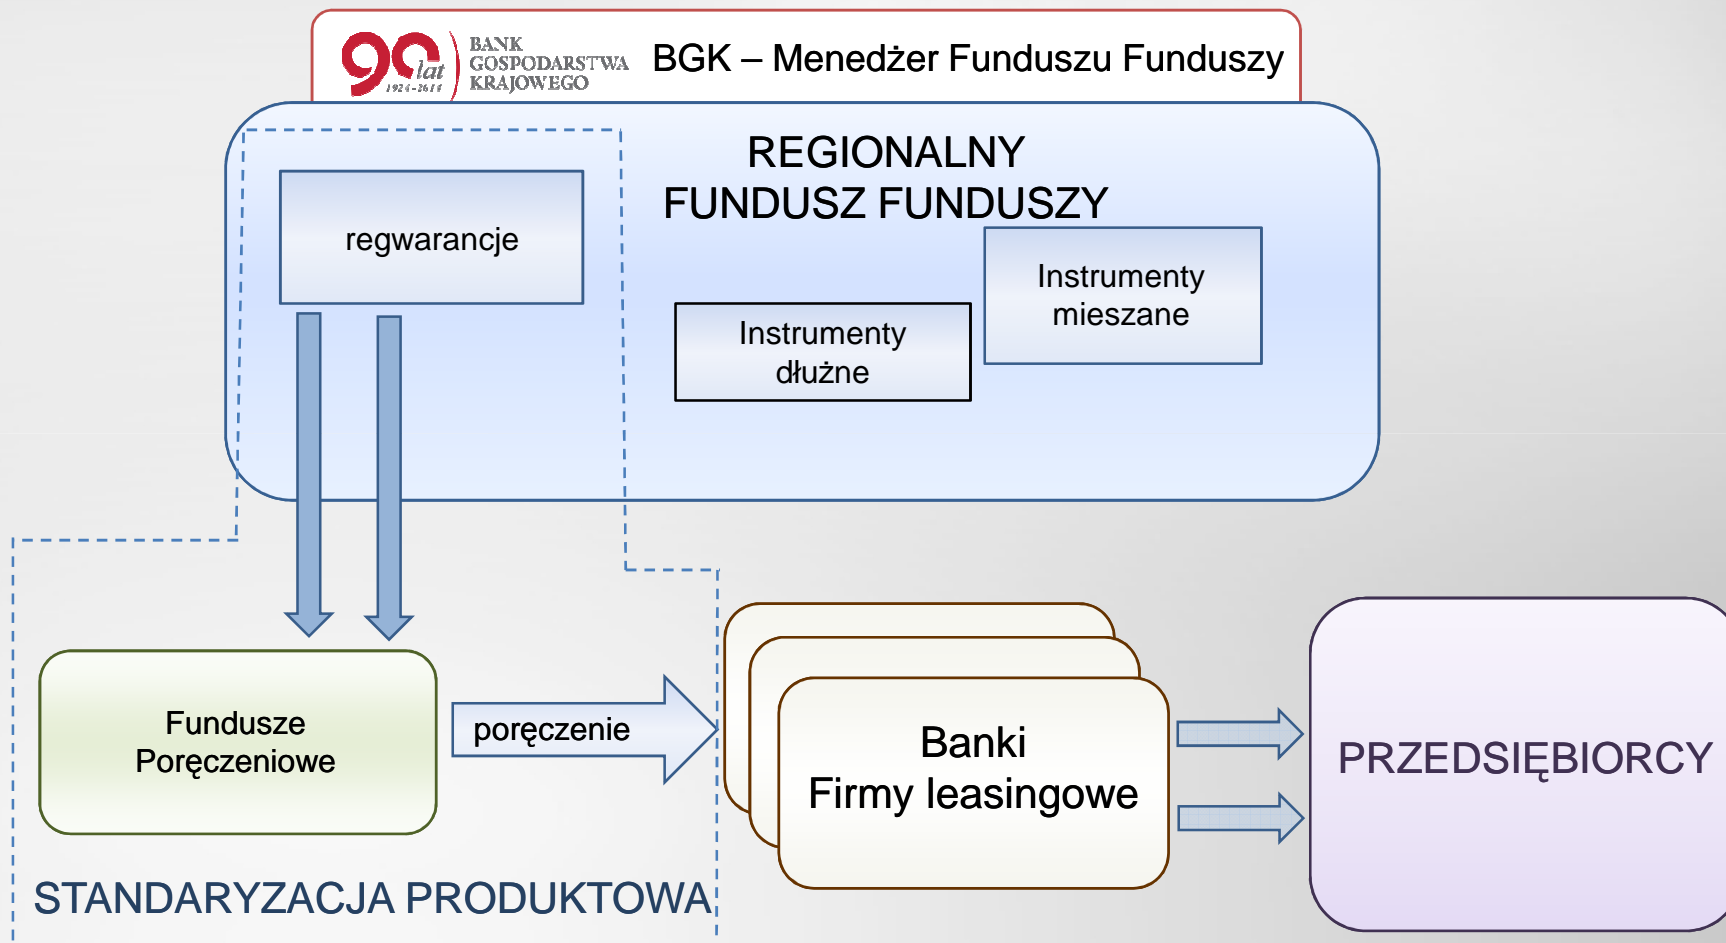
90 lat 1924-2014 BANK GOSPODARSTWA KRAJOWEGO

BGK – Menedżer Funduszu Funduszy

REGIONALNY FUNDUSZ FUNDUSZY

regwarancje

Instrumenty mieszane

Instrumenty dłużne

Fundusze Poręczeniowe

poręczenie

Banki
Firmy leasingowe

PRZEDSIĘBIORCY

STANDARYZACJA PRODUKTOWA